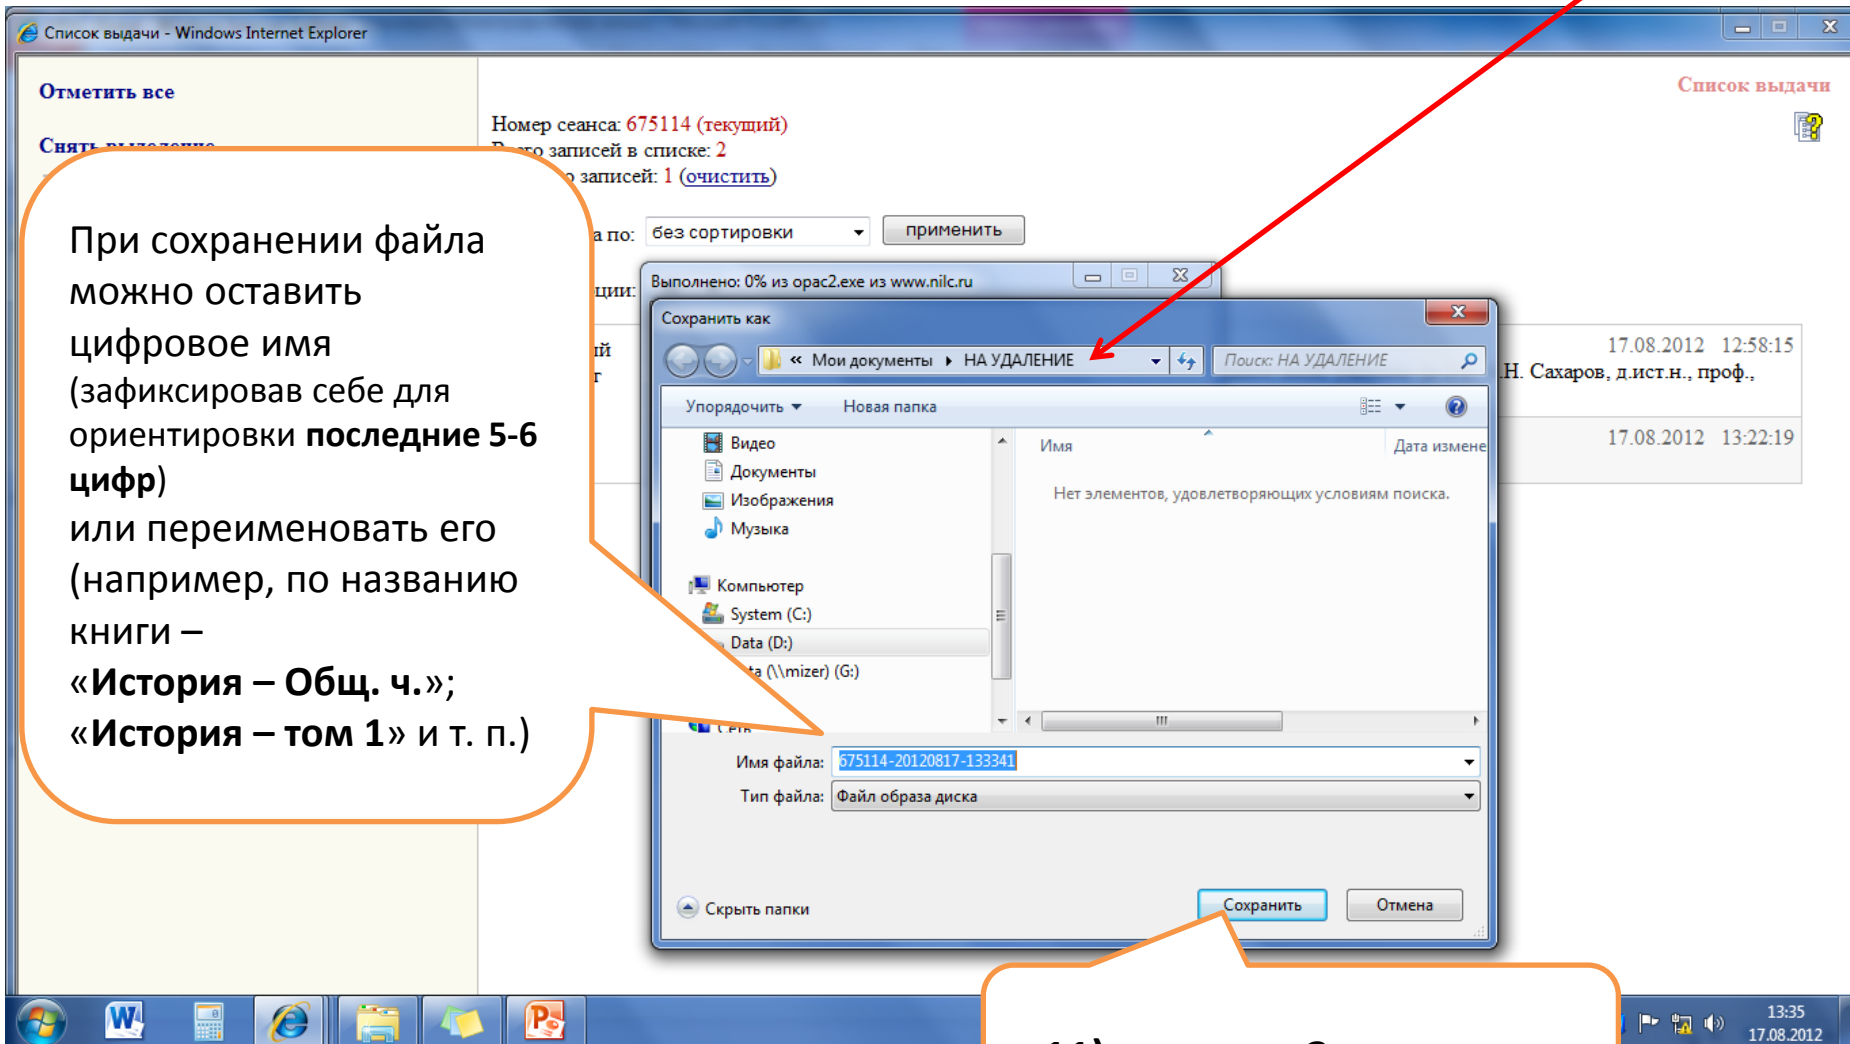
Список выдачи - Windows Internet Explorer

Отметить все

Снять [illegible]

Список выдачи

Номер сеанса: 675114 (текущий)
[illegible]го записей в списке: 2
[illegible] записей: 1 (очистить)

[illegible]а по: без сортировки применить

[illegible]ции:

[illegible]ий
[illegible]г

17.08.2012 12:58:15
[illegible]Н. Сахаров, д.ист.н., проф.,

17.08.2012 13:22:19

При сохранении файла можно оставить цифровое имя (зафиксировав себе для ориентировки **последние 5-6 цифр**) или переименовать его (например, по названию книги – «**История – Общ. ч.**»; «**История – том 1**» и т. п.)

Выполнено: 0% из opac2.exe из www.nilc.ru

Сохранить как

« Мои документы ▸ НА УДАЛЕНИЕ

Поиск: НА УДАЛЕНИЕ

Упорядочить ▾ Новая папка

Видео
Документы
Изображения
Музыка
Компьютер
System (C:)
Data (D:)
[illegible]ta (\\mizer) (G:)
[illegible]

Имя
Дата измене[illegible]

Нет элементов, удовлетворяющих условиям поиска.

Имя файла: 675114-20120817-133341
Тип файла: Файл образа диска

Скрыть папки

Сохранить Отмена

13:35
17.08.2012

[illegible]